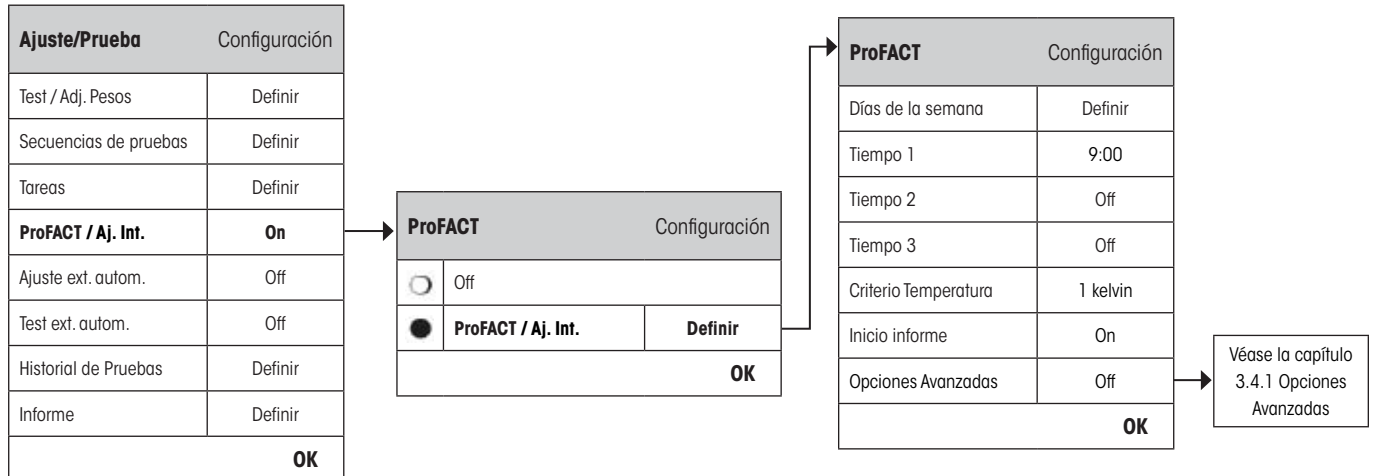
| Ajuste/Prueba | Configuración |
|---|---|
| Test / Adj. Pesos | Definir |
| Secuencias de pruebas | Definir |
| Tareas | Definir |
| ProFACT / Aj. Int. | On |
| Ajuste ext. autom. | Off |
| Test ext. autom. | Off |
| Historial de Pruebas | Definir |
| Informe | Definir |
| | OK |

| ProFACT | Configuración |
|---|---|
| Off | |
| ProFACT / Aj. Int. | Definir |
| | OK |

| ProFACT | Configuración |
|---|---|
| Días de la semana | Definir |
| Tiempo 1 | 9:00 |
| Tiempo 2 | Off |
| Tiempo 3 | Off |
| Criterio Temperatura | 1 kelvin |
| Inicio informe | On |
| Opciones Avanzadas | Off |
| | OK |

Véase la capítulo 3.4.1 Opciones Avanzadas